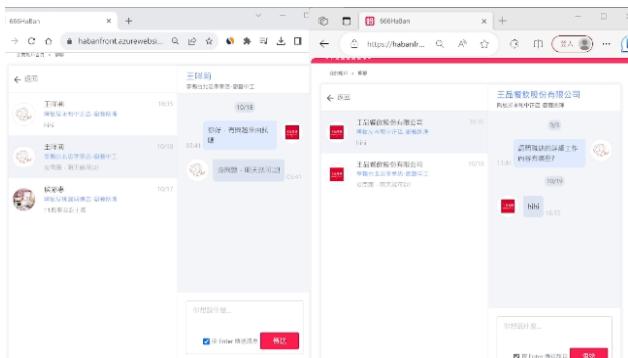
666HaBan
habanfront.azurewebsi...
返回
王同尚
10/15
王同尚
10/18
10/17
10/18
你好，請問有意願應徵嗎
03:41
可以
03:41
發送
按 Enter 傳送訊息
666HaBan
https://habanfr...
訪客
返回
王品餐飲股份有限公司
王品餐飲股份有限公司
10/18
王品餐飲股份有限公司
請問職缺還有嗎
10/19
hihi
傳送
按 Enter 傳送訊息